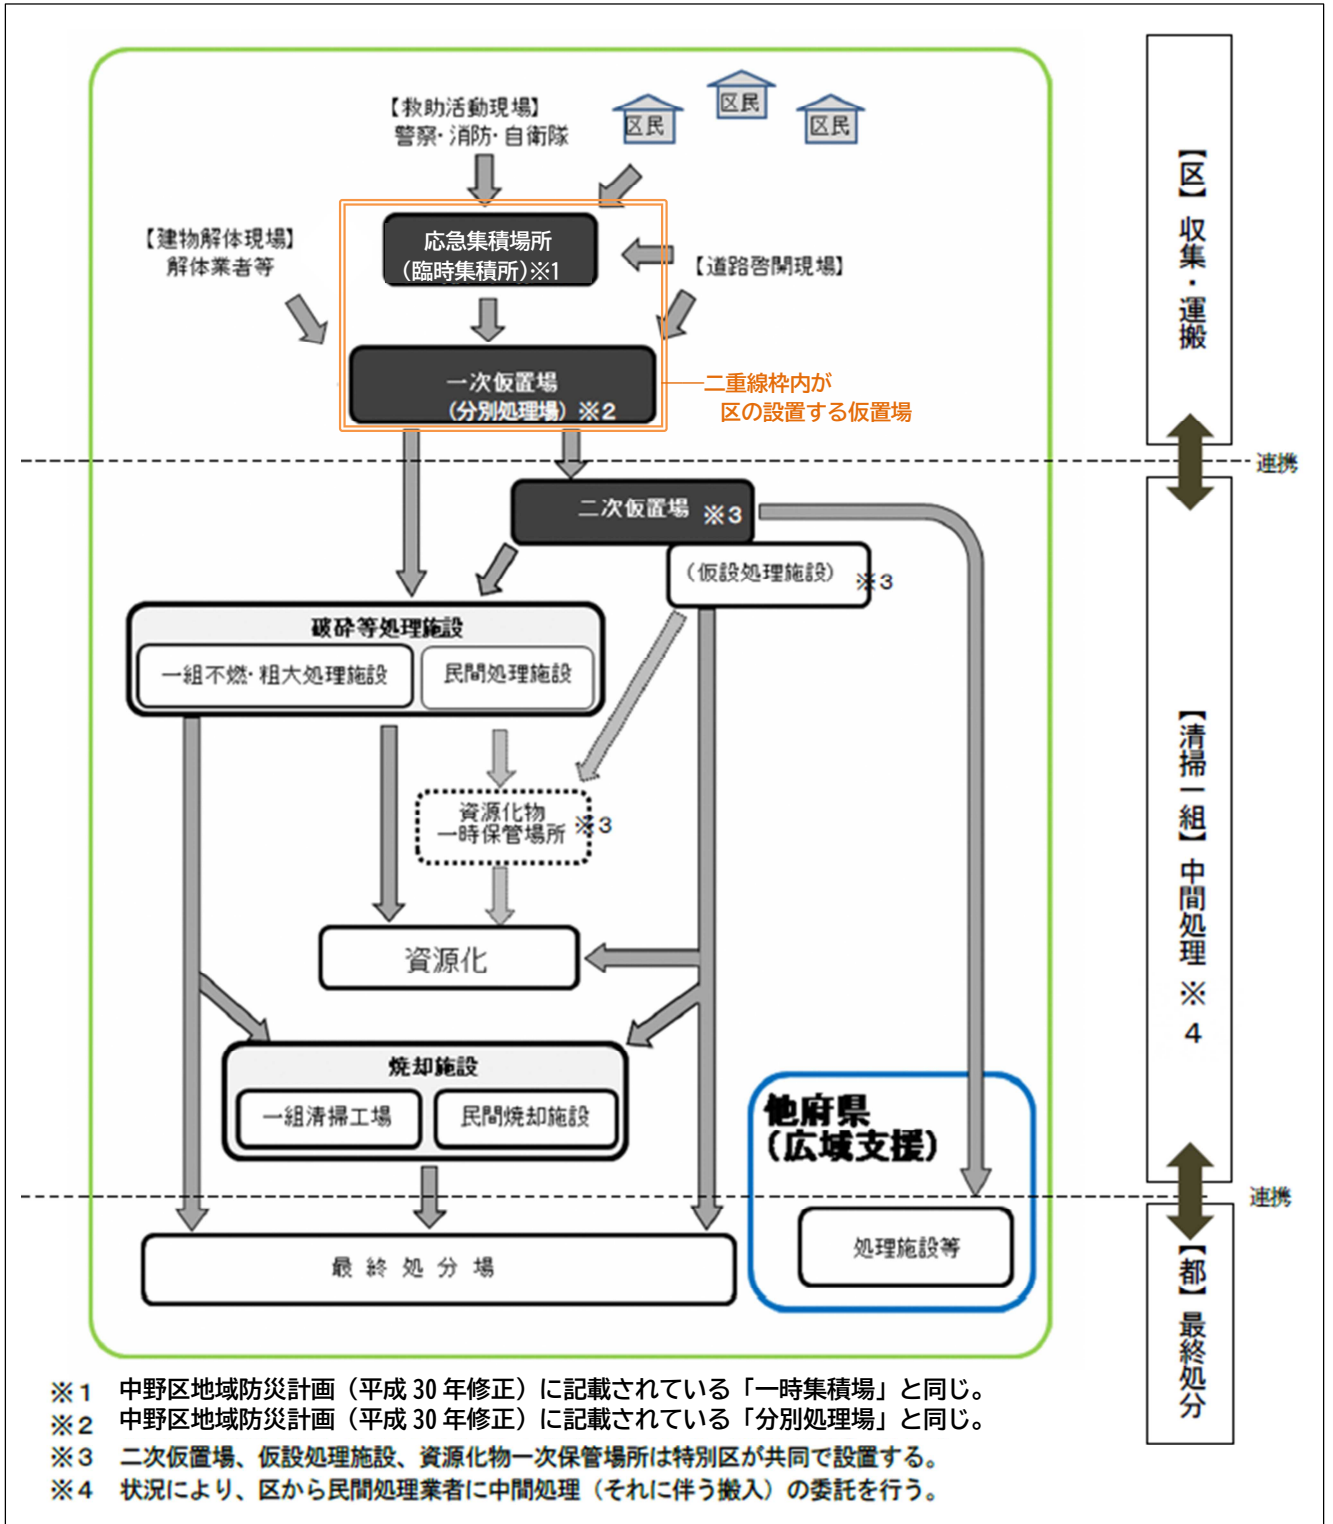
【救助活動現場】
警察･消防･自衛隊

区民

区民

区民

【建物解体現場】
解体業者等

応急集積場所
（臨時集積所）※1

【道路啓開現場】

一次仮置場
（分別処理場）※2

二重線枠内が
区の設置する仮置場

【区】収集・運搬

連携

二次仮置場 ※3

（仮設処理施設）※3

破砕等処理施設

一組不燃･粗大処理施設

民間処理施設

資源化物
一時保管場所 ※3

資源化

【清掃一組】中間処理 ※4

焼却施設

一組清掃工場

民間焼却施設

他府県
（広域支援）

処理施設等

連携

最 終 処 分 場

【都】最終処分

※1　中野区地域防災計画（平成 30 年修正）に記載されている「一時集積場」と同じ。
※2　中野区地域防災計画（平成 30 年修正）に記載されている「分別処理場」と同じ。
※3　二次仮置場、仮設処理施設、資源化物一次保管場所は特別区が共同で設置する。
※4　状況により、区から民間処理業者に中間処理（それに伴う搬入）の委託を行う。